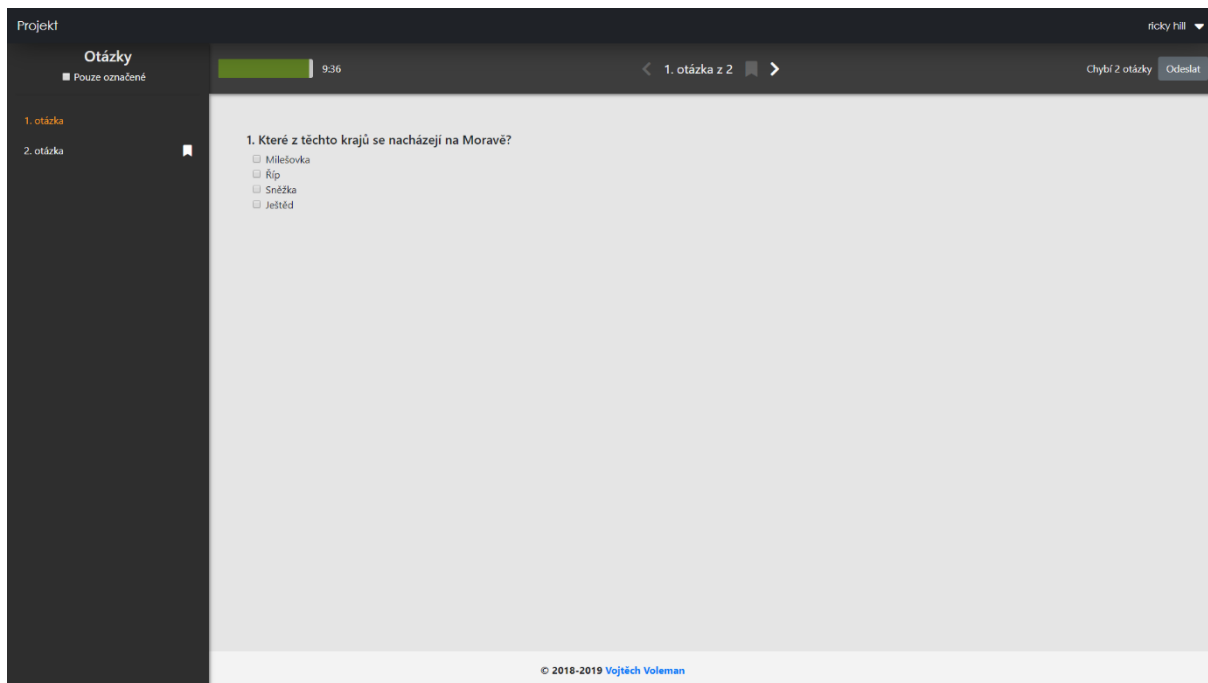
Projekt

ricky hill

Otázky

Pouze označené

1. otázka

2. otázka

9:36

1. otázka z 2

Chybí 2 otázky

Odeslat

1. Které z těchto krajů se nacházejí na Moravě?

Milešovka

Říp

Sněžka

Ještěd

© 2018-2019 Vojtěch Voleman